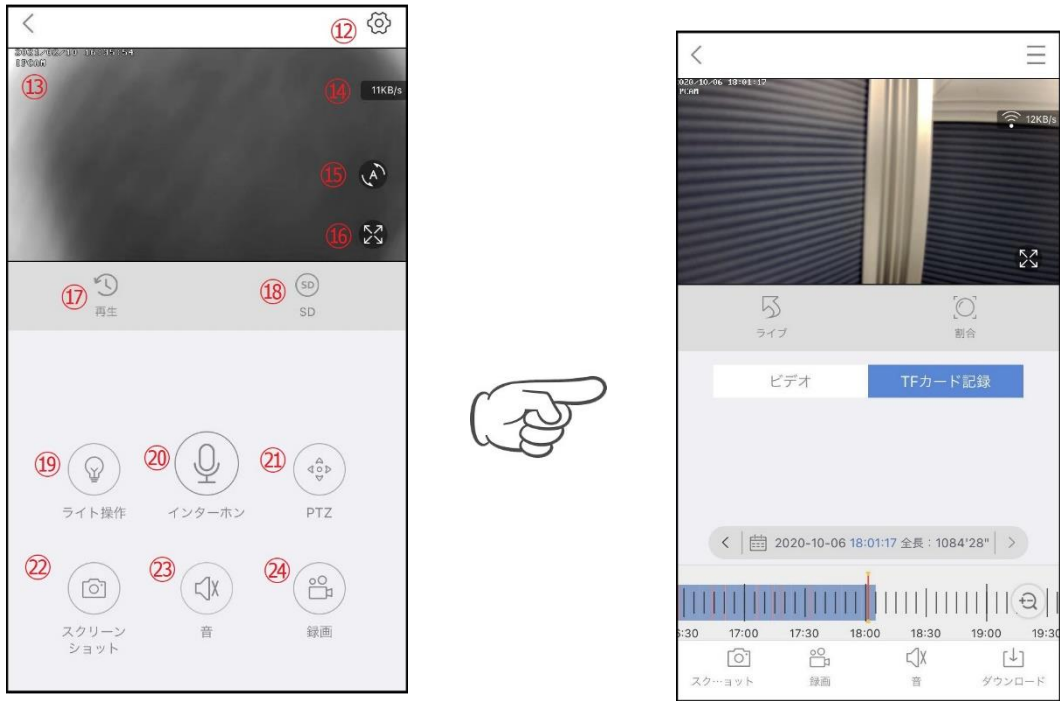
⑫

2021/06/10 16:35:54
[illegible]

⑬

⑭ 11KB/s

⑮

⑯

⑰ 再生

⑱ SD

⑲ ライト操作

⑳ インターホン

㉑ PTZ

㉒ スクリーンショット

㉓ 音

㉔ 録画

2020/10/06 18:01:17
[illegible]

12KB/s

ライブ

割合

ビデオ

TFカード記録

2020-10-06 18:01:17 全長：1084'28"

:30 17:00 17:30 18:00 18:30 19:00 19:30

スク…ョット

録画

音

ダウンロード